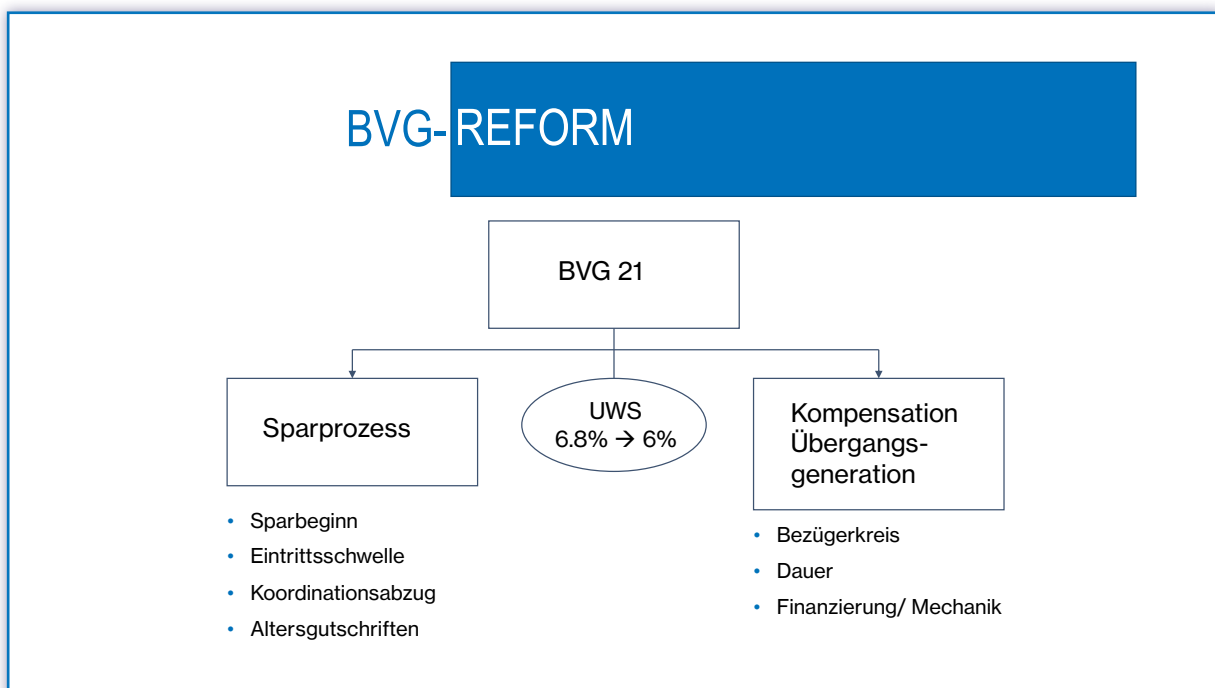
BVG-REFORM

BVG 21

Sparprozess

UWS
6.8% → 6%

Kompensation Übergangsgeneration

- Sparbeginn
- Eintrittsschwelle
- Koordinationsabzug
- Altersgutschriften

- Bezügerkreis
- Dauer
- Finanzierung/ Mechanik